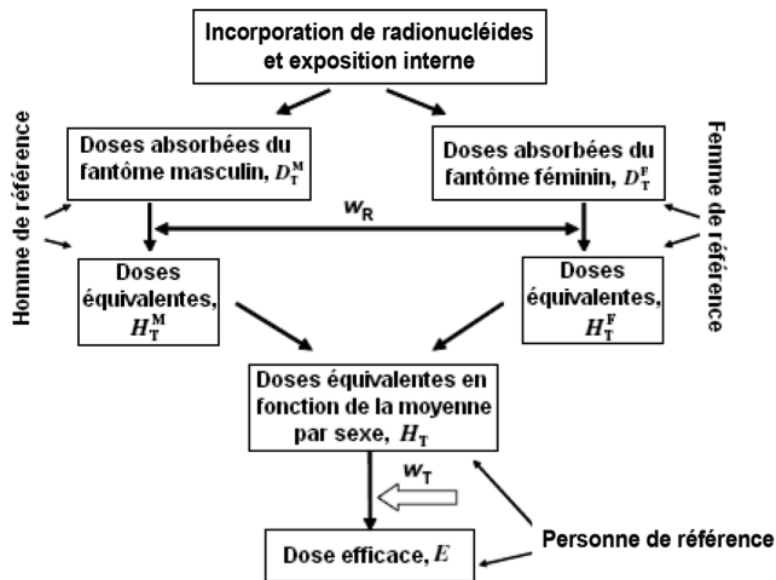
Incorporation de radionucléides et exposition interne

Homme de référence

Doses absorbées du fantôme masculin, $D_T^M$

Doses absorbées du fantôme féminin, $D_T^F$

Femme de référence

$w_R$

Doses équivalentes, $H_T^M$

Doses équivalentes, $H_T^F$

Doses équivalentes en fonction de la moyenne par sexe, $H_T$

$w_T$

Dose efficace, $E$

Personne de référence